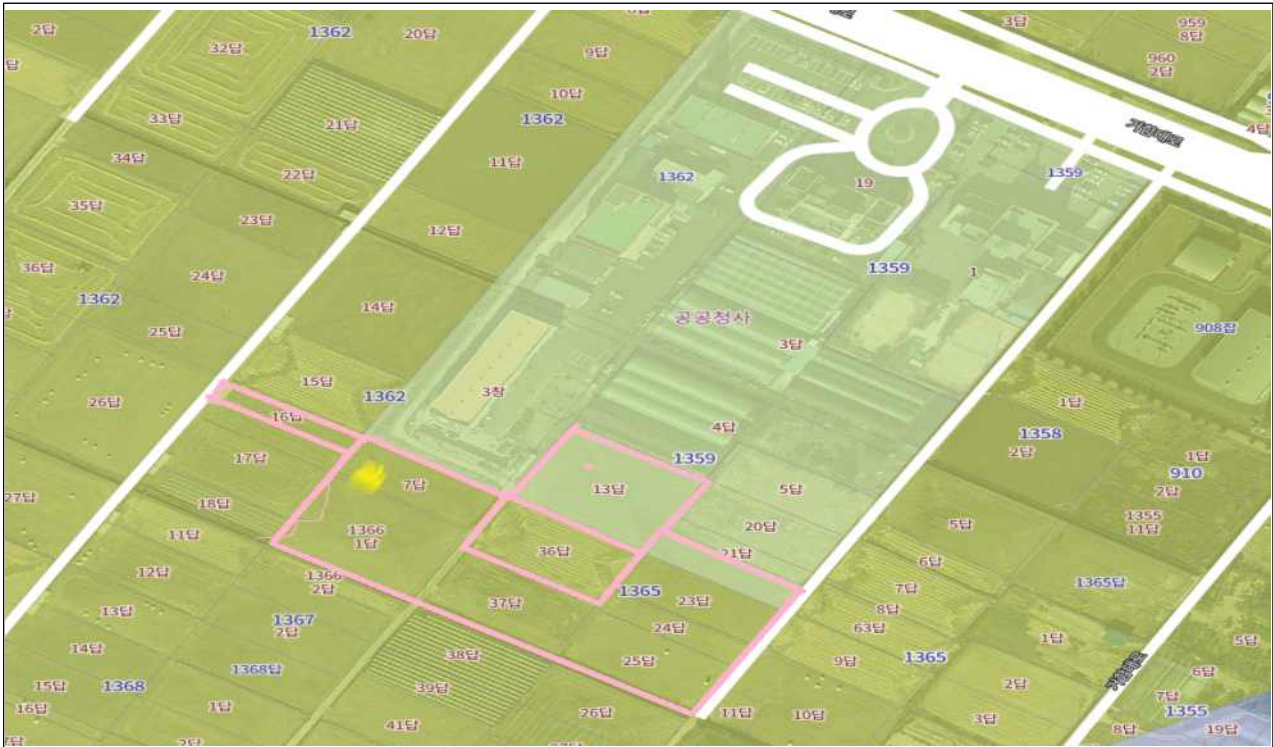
2답
32답
1362
20답
9답
3답
959
8답
960
2답
4답
10답
1362
33답
21답
34답
11답
1362
19
1359
22답
35답
23답
12답
1359
1
36답
24답
1362
14답
공공청사
908답
25답
3답
15답
1362
3창
26답
1답
16답
4답
1358
17답
1359
2답
1답
910
7답
13답
5답
7답
27답
18답
1355
11답
1366
1답
5답
20답
11답
36답
21답
6답
1366
2답
1365답
12답
7답
1365
23답
37답
8답
13답
1367
2답
63답
24답
1답
14답
5답
1368답
38답
9답
1365
25답
6답
2답
15답
1368
39답
1답
7답
16답
1355
26답
11답
10답
3답
41답
8답
19답